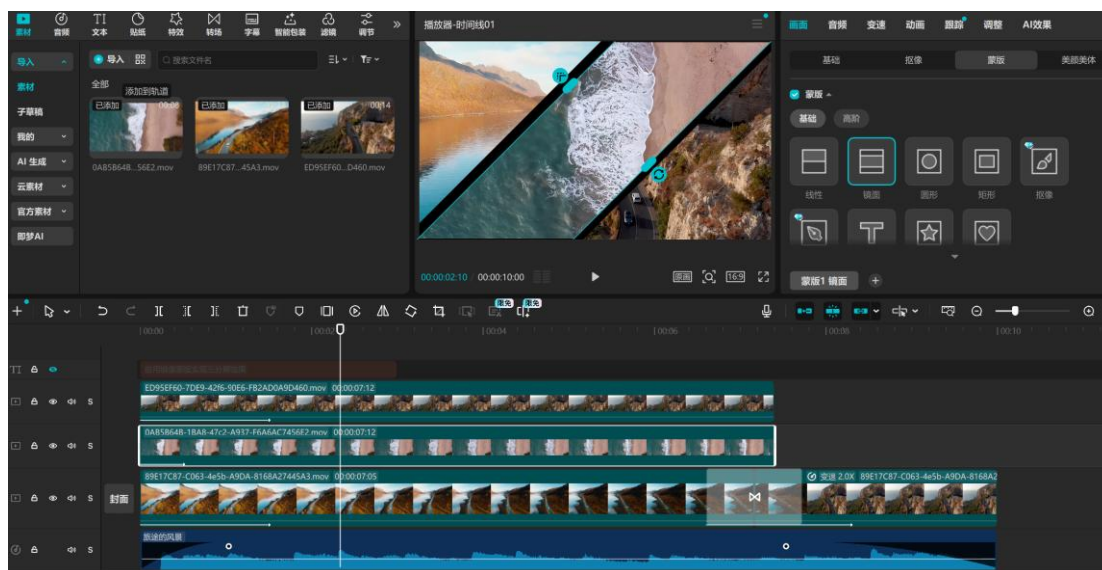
素材 音频 文本 贴纸 特效 转场 字幕 智能包装 滤镜 调节 »

导入 素材 子草稿 我的 AI 生成 云素材 官方素材 即梦AI

导入 搜索文件名

全部

已添加 添加到轨道 00:00
已添加
已添加 00:14

0A85B648...56E2.mov 89E17C87...45A3.mov ED95EF60...D460.mov

播放器-时间线01

00:00:02:10 00:00:10:00

原画 16:9

画面 音频 变速 动画 跟踪 调整 AI效果

基础 抠像 蒙版 美颜美体

蒙版

基础 高阶

线性 镜面 圆形 矩形 抠像

蒙版1 镜面 +

限免 限免

00:00 00:02 00:04 00:06 00:08 00:10

ED95EF60-7DE9-42f6-90E6-FB2AD0A9D460.mov 00:00:07:12

0A85B648-18A8-47c2-A937-F6A6AC7456E2.mov 00:00:07:12

封面

89E17C87-C063-4e5b-A9DA-8168A27445A3.mov 00:00:07:05

变速 2.0X 89E17C87-C063-4e5b-A9DA-8168A2

旅途的风景